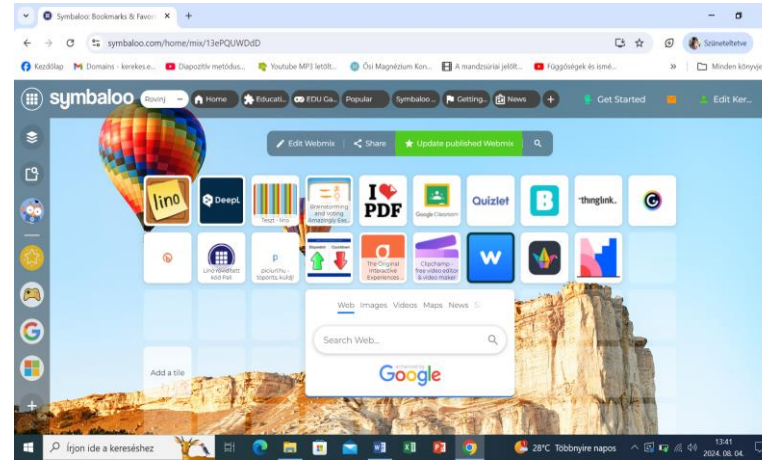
Symbaloo: Bookmarks & Favori ×

symbaloo.com/home/mix/13ePQUWDdD

Szüneteltetve

Kezdőlap Domains - kerekes.e... Diapozitív metódus... Youtube MP3 letölt... Ősi Magnézium Kon... A mandzsúriai jelölt... Függőségek és ismé... Minden könyvje

symbaloo Rovinj Home Educati... EDU Ga... Popular Symbaloo... Getting... News Get Started Edit Ker...

Edit Webmix Share Update published Webmix

lino DeepL Teszt - lino Brainstorming and Voting Amazingly Eas... I ♥ PDF Google Classroom Quizlet B thinglink.

Lino rövidített kód Pali piciurl.hu - Tőpörtis Küldj! The Original Interactive Experiences... Clipchamp - free video editor & video maker W

Web Images Videos Maps News

Search Web...

Google

Add a tile

Írjon ide a kereséshez 28°C Többnyire napos 13:41 2024. 08. 04.